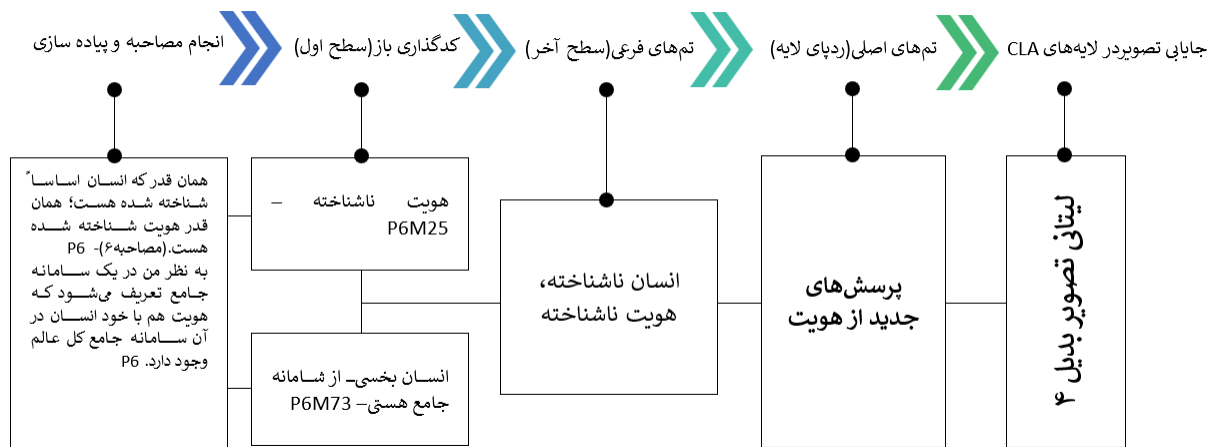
جایابی تصویردر لایه‌های CLA

تم‌های اصلی(ردپای لایه)

تم‌های فرعی(سطح آخر)

کدگذاری باز(سطح اول)

انجام مصاحبه و پیاده سازی

لیتانی تصویر بدیل ۴

پرسش‌های جدید از هویت

انسان ناشناخته، هویت ناشناخته

هویت ناشناخته – P6M25

انسان بخشی از سامانه جامع هستی– P6M73

همان قدر که انسان اساساً شناخته شده هست؛ همان قدر هویت شناخته شده هست.(مصاحبه۶)- P6
به نظر من در یک سامانه جامع تعریف می‌شود که هویت هم با خود انسان در آن سامانه جامع کل عالم وجود دارد. P6